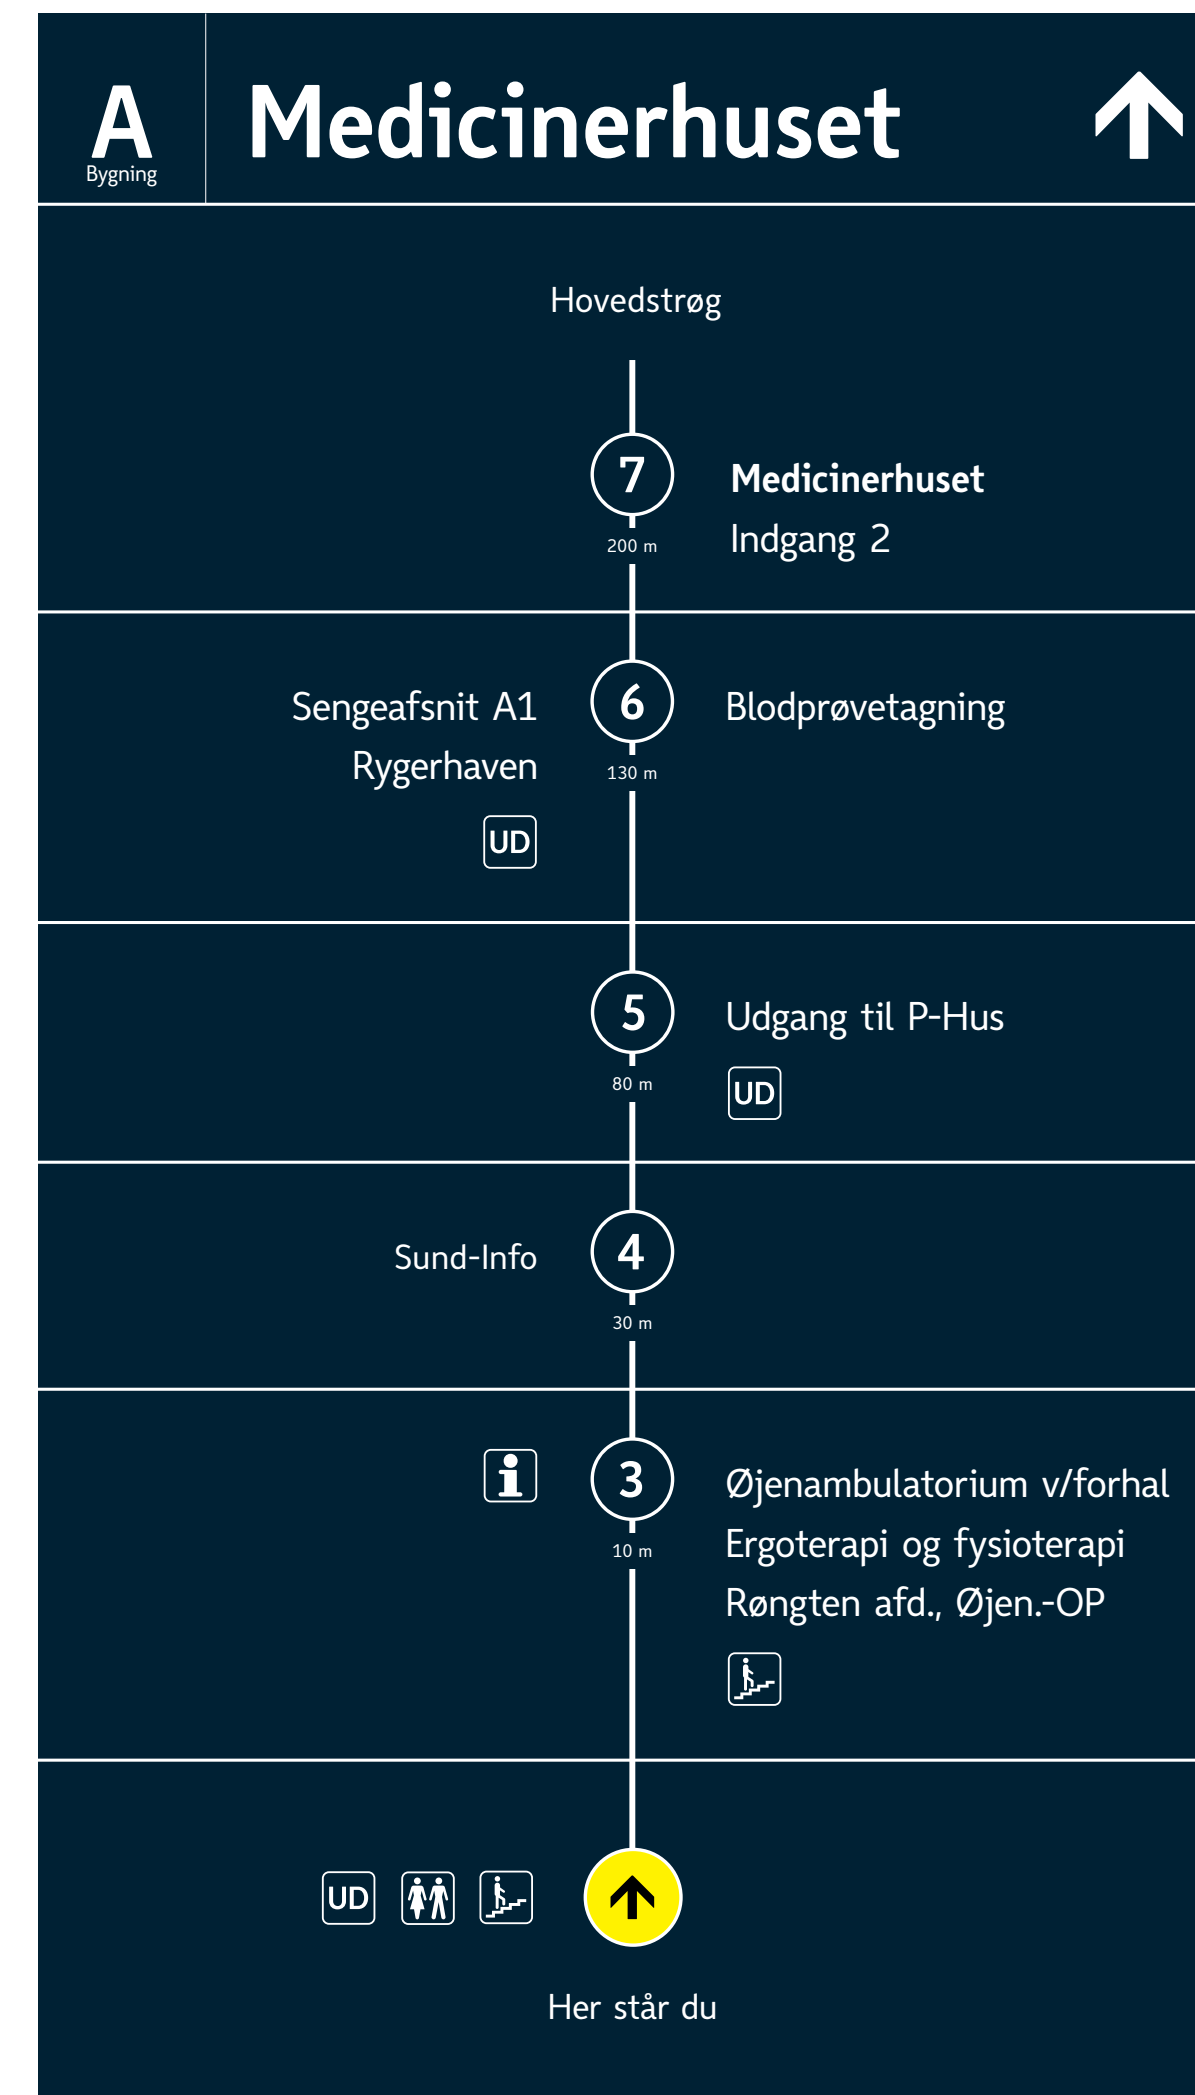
A
Bygning

Medicinerhuset

Hovedstrøg

7
200 m
Medicinerhuset
Indgang 2

Sengeafsnit A1
Rygerhaven
UD
6
130 m
Blodprøvetagning

5
80 m
Udgang til P-Hus
UD

Sund-Info
4
30 m

3
10 m
Øjenambulatorium v/forhal
Ergoterapi og fysioterapi
Røngten afd., Øjen.-OP

UD

Her står du